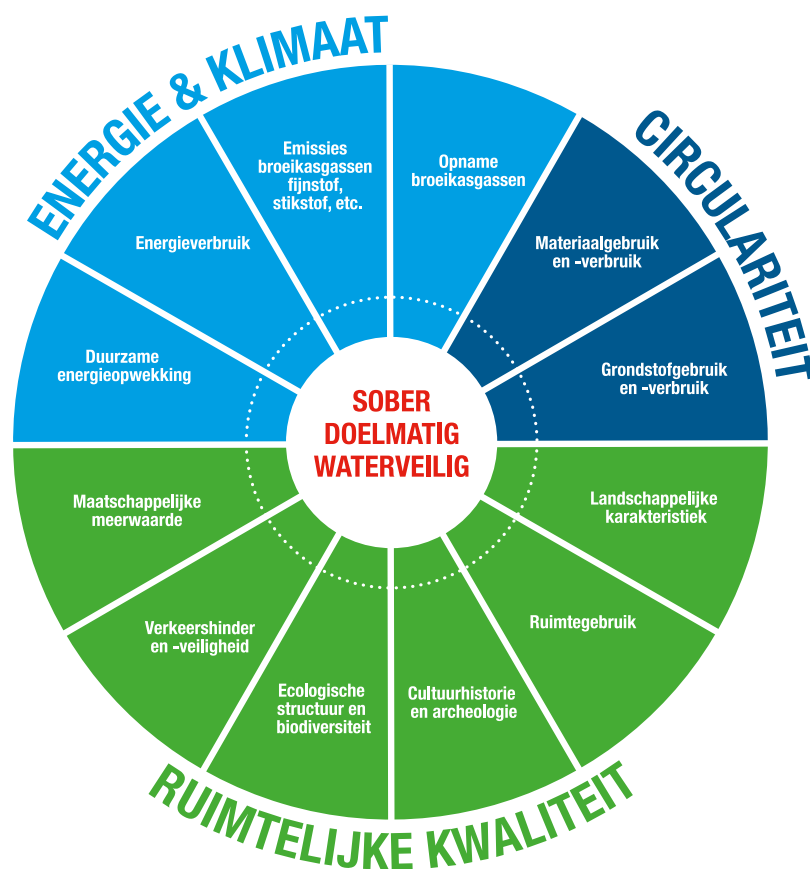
ENERGIE & KLIMAAT

CIRCULARITEIT

Emissies broeikasgassen fijnstof, stikstof, etc.

Opname broeikasgassen

Energieverbruik

Materiaalgebruik en -verbruik

Duurzame energieopwekking

Grondstofgebruik en -verbruik

SOBER
DOELMATIG
WATERVEILIG

Maatschappelijke meerwaarde

Landschappelijke karakteristiek

Verkeershinder en -veiligheid

Ruimtegebruik

Ecologische structuur en biodiversiteit

Cultuurhistorie en archeologie

RUIMTELIJKE KWALITEIT